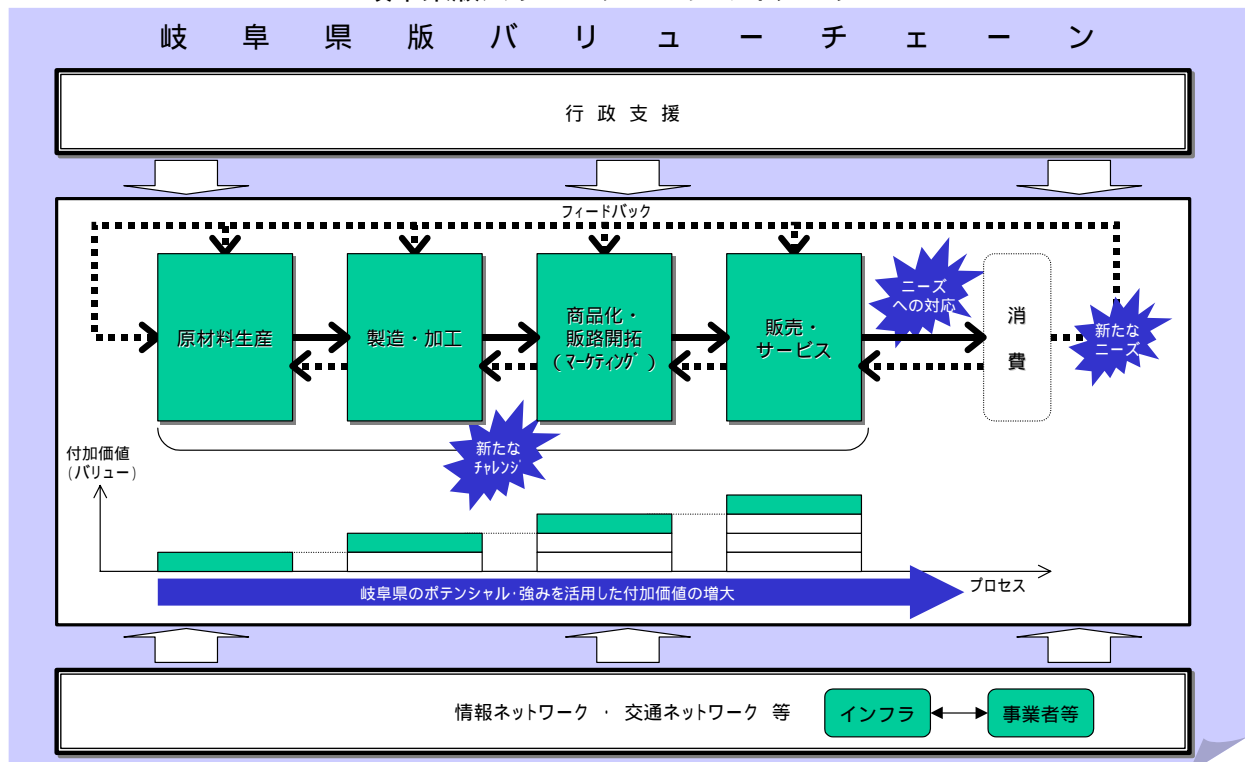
岐阜県版バリューチェーン

行政支援

フィードバック

原材料生産

製造・加工

商品化・販路開拓（マーケティング）

販売・サービス

ニーズへの対応

消費

新たなニーズ

新たなチャレンジ

付加価値（バリュー）

岐阜県のポテンシャル･強みを活用した付加価値の増大

プロセス

情報ネットワーク ・ 交通ネットワーク 等

インフラ

事業者等